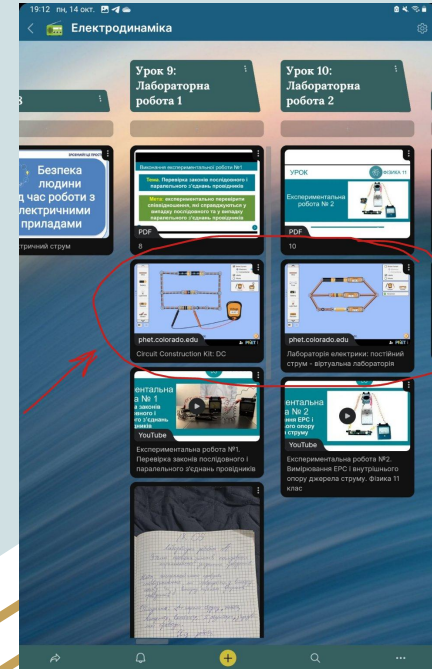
19:12 пн, 14 окт.

Електродинаміка

8

Урок 9: Лабораторна робота 1

Урок 10: Лабораторна робота 2

Безпека людини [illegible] час роботи з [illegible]лектричними приладами

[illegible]тричний струм

Виконання експериментальної роботи №1

Тема: Перевірка законів послідовного і паралельного з'єднань провідників

Мета: експериментально перевірити співвідношення, які справджуються у випадку послідовного та у випадку паралельного з'єднань провідників

PDF

8

УРОК

ФІЗИКА 11

Експериментальна робота № 2

PDF

10

phet.colorado.edu

Circuit Construction Kit: DC

phet.colorado.edu

Лабораторія електрики: постійний струм - віртуальна лабораторія

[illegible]ентальна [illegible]а № 1 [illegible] законів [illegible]слідовного і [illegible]

YouTube

Експериментальна робота №1. Перевірка законів послідовного і паралельного з'єднань провідників

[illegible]ентальна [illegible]а № 2 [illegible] ЕРС і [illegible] опору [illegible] струму

YouTube

Експериментальна робота №2. Вимірювання ЕРС і внутрішнього опору джерела струму. Фізика 11 клас

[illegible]